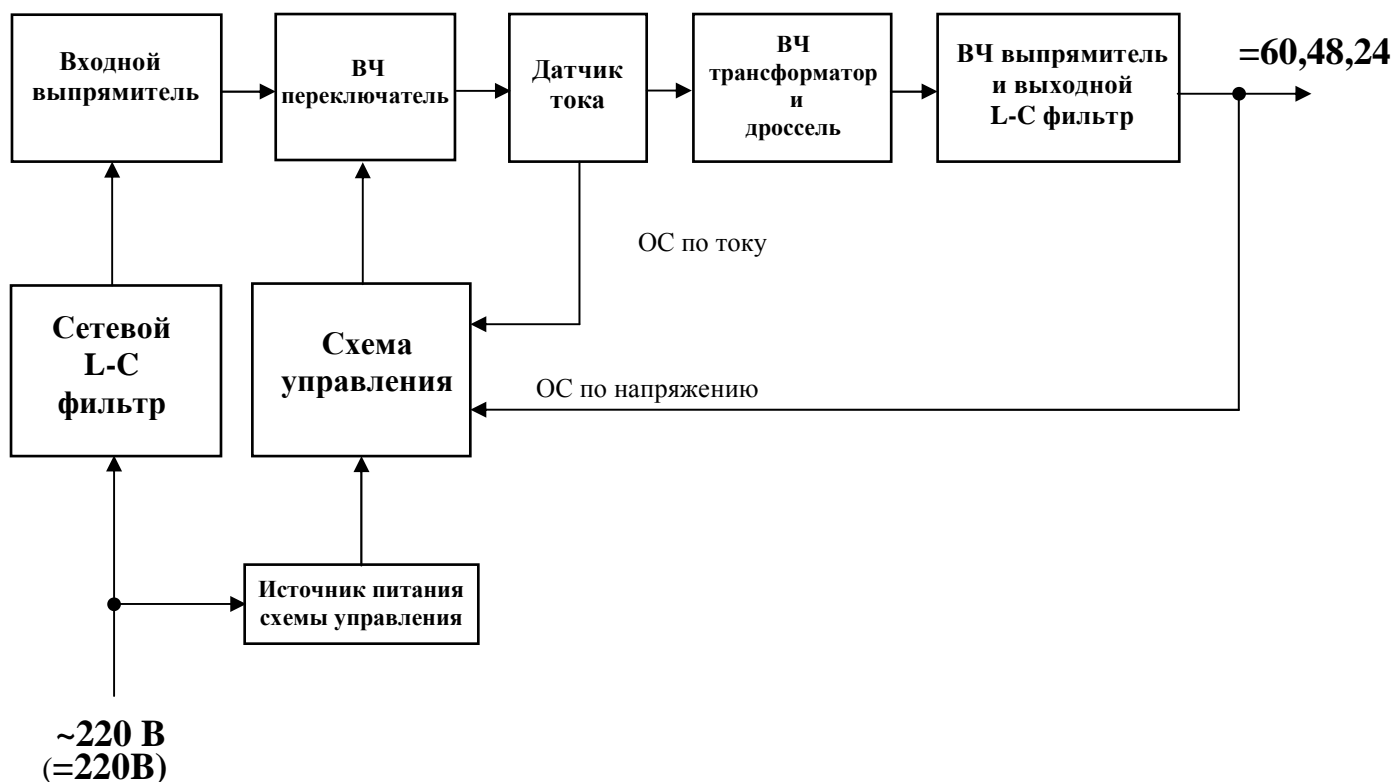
Входной выпрямитель

ВЧ переключатель

Датчик тока

ВЧ трансформатор и дроссель

ВЧ выпрямитель и выходной L-C фильтр

=60,48,24

ОС по току

Сетевой L-C фильтр

Схема управления

ОС по напряжению

Источник питания схемы управления

~220 В (=220В)